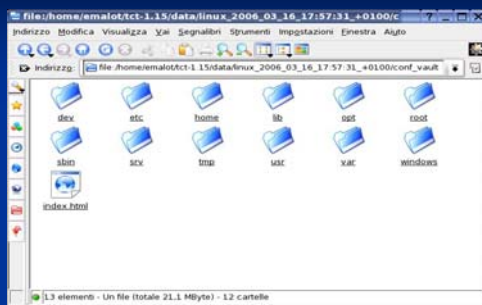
file:/home/emalot/tct-1.15/data/linux_2006_03_16_17:57:31_+0100/c

Indirizzo Modifica Visualizza Vai Segnalibri Strumenti Impostazioni Finestra Aiuto

Indirizzo: file:/home/emalot/tct-1.15/data/linux_2006_03_16_17:57:31_+0100/conf_vault

dev
etc
home
lib
opt
root
sbin
srv
tmp
usr
var
windows
index.html

13 elementi - Un file (totale 21,1 MByte) - 12 cartelle